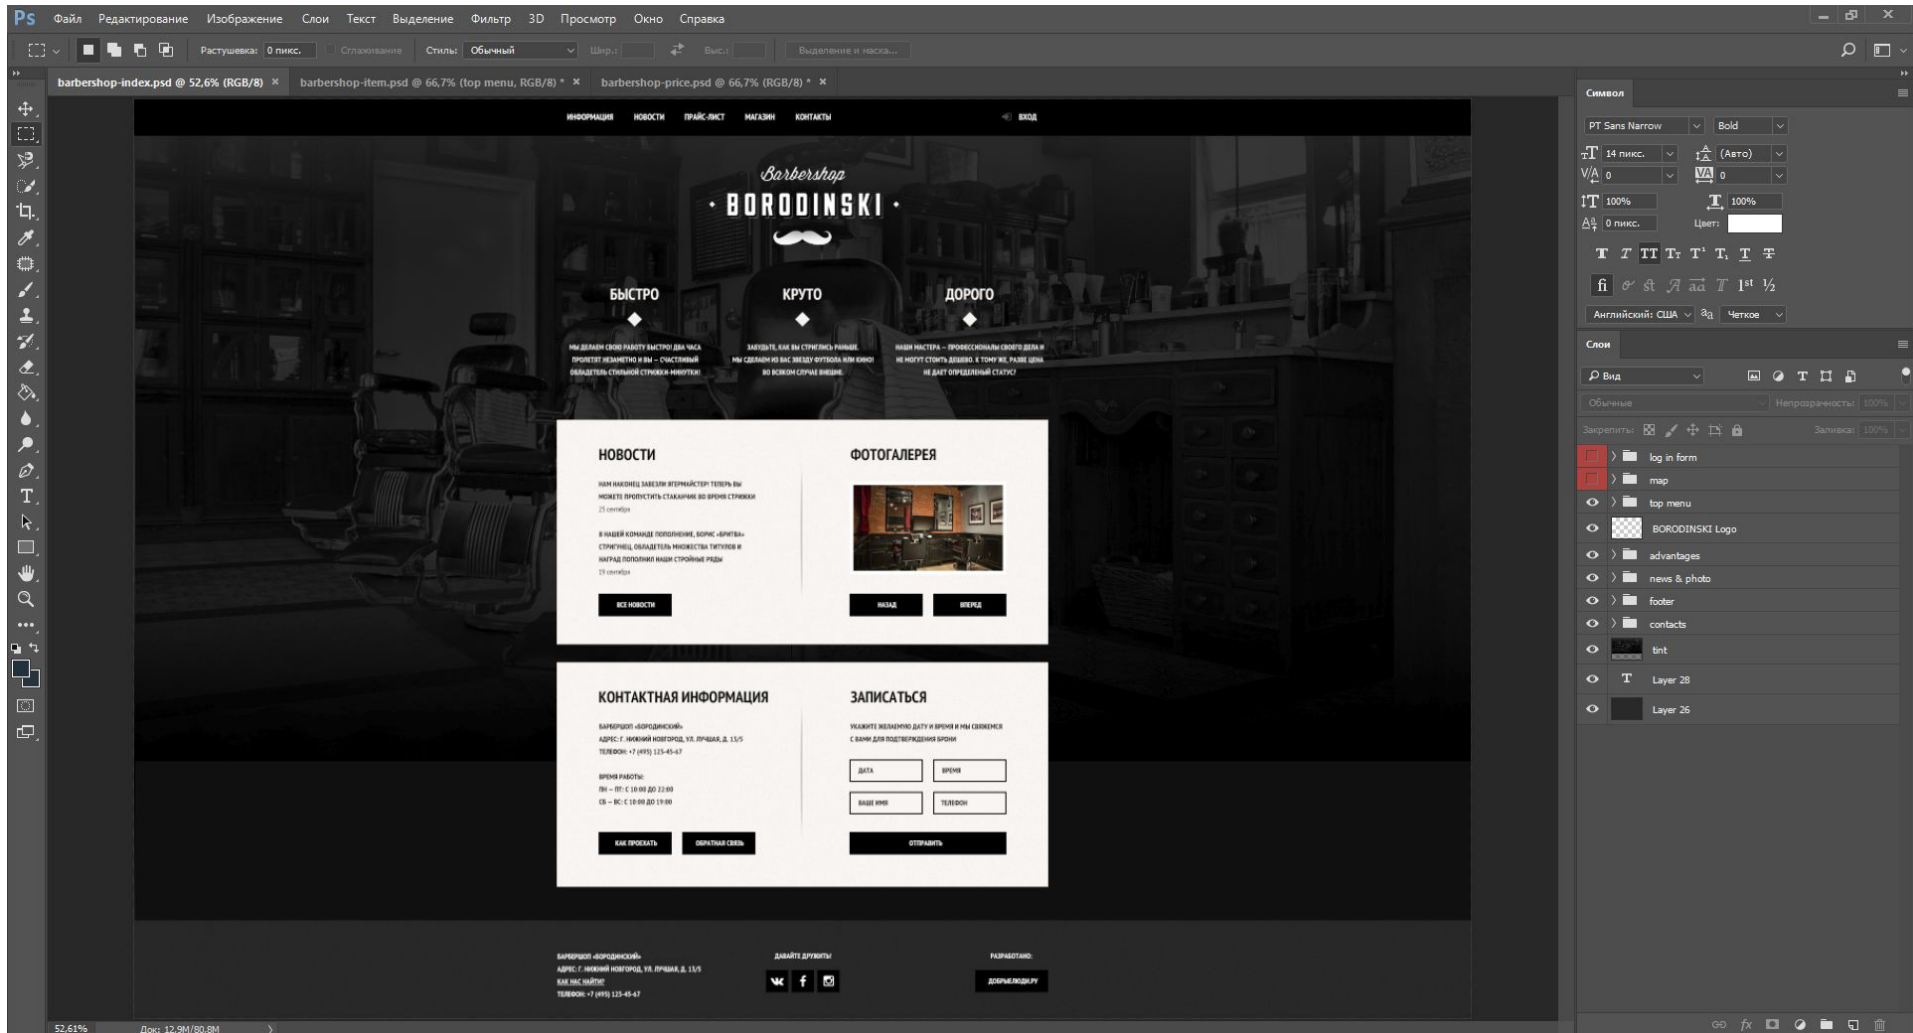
Ps Файл Редактирование Изображение Слои Текст Выделение Фильтр 3D Просмотр Окно Справка

Растушевка: 0 пикс. Сглаживание Стиль: Обычный Шир.: Выс.: Выделение и маска...

barbershop-index.psd @ 52,6% (RGB/8) × barbershop-item.psd @ 66,7% (top menu, RGB/8) * × barbershop-price.psd @ 66,7% (RGB/8) * ×

ИНФОРМАЦИЯ НОВОСТИ ПРАЙС-ЛИСТ МАГАЗИН КОНТАКТЫ ВХОД

Barbershop
· BORODINSKI ·

БЫСТРО

МЫ ДЕЛАЕМ СВОЮ РАБОТУ БЫСТРО! ДВА ЧАСА ПРОЛЕТЯТ НЕЗАМЕТНО И ВЫ – СЧАСТЛИВЫЙ ОБЛАДАТЕЛЬ СТИЛЬНОЙ СТРИЖКИ-МИНУТКИ!

КРУТО

ЗАБУДЬТЕ, КАК ВЫ СТРИГЛИСЬ РАНЬШЕ. МЫ СДЕЛАЕМ ИЗ ВАС ЗВЕЗДУ ФУТБОЛА ИЛИ КИНО! ВО ВСЯКОМ СЛУЧАЕ ВНЕШНЕ.

ДОРОГО

НАШИ МАСТЕРА – ПРОФЕССИОНАЛЫ СВОЕГО ДЕЛА И НЕ МОГУТ СТОИТЬ ДЕШЕВО. К ТОМУ ЖЕ, РАЗВЕ ЦЕНА НЕ ДАЕТ ОПРЕДЕЛЕННЫЙ СТАТУС?

НОВОСТИ

НАМ НАКОНЕЦ ЗАВЕЗЛИ ЯГЕРМАЙСТЕР! ТЕПЕРЬ ВЫ МОЖЕТЕ ПРОПУСТИТЬ СТАКАНЧИК ВО ВРЕМЯ СТРИЖКИ
25 сентября

В НАШЕЙ КОМАНДЕ ПОПОЛНЕНИЕ, БОРИС «БРИТВА» СТРИГУНЕЦ, ОБЛАДАТЕЛЬ МНОЖЕСТВА ТИТУЛОВ И НАГРАД ПОПОЛНИЛ НАШИ СТРОЙНЫЕ РЯДЫ
19 сентября

ВСЕ НОВОСТИ

ФОТОГАЛЕРЕЯ

НАЗАД ВПЕРЕД

КОНТАКТНАЯ ИНФОРМАЦИЯ

БАРБЕРШОП «БОРОДИНСКИЙ»
АДРЕС: Г. НИЖНИЙ НОВГОРОД, УЛ. ЛУЧШАЯ, Д. 15/5
ТЕЛЕФОН: +7 (495) 125-45-67

ВРЕМЯ РАБОТЫ:
ПН – ПТ: С 10:00 ДО 22:00
СБ – ВС: С 10:00 ДО 19:00

КАК ПРОЕХАТЬ ОБРАТНАЯ СВЯЗЬ

ЗАПИСАТЬСЯ

УКАЖИТЕ ЖЕЛАЕМУЮ ДАТУ И ВРЕМЯ И МЫ СВЯЖЕМСЯ С ВАМИ ДЛЯ ПОДТВЕРЖДЕНИЯ БРОНИ

ДАТА ВРЕМЯ
ВАШЕ ИМЯ ТЕЛЕФОН

ОТПРАВИТЬ

БАРБЕРШОП «БОРОДИНСКИЙ»
АДРЕС: Г. НИЖНИЙ НОВГОРОД, УЛ. ЛУЧШАЯ, Д. 15/5
КАК НАС НАЙТИ?
ТЕЛЕФОН: +7 (495) 125-45-67

ДАВАЙТЕ ДРУЖИТЬ!

РАЗРАБОТАНО:
ДОБРЫЕЛЮДИ.РУ

52,61% Док: 12,9M/80,8M

Символ
PT Sans Narrow Bold
14 пикс. (Авто)
0 0
100% 100%
0 пикс. Цвет:
Английский: США Четкое

Слои
Вид
Обычные Непрозрачность: 100%
Закрепить: Заливка: 100%
log in form
map
top menu
BORODINSKI Logo
advantages
news & photo
footer
contacts
tint
Layer 28
Layer 26